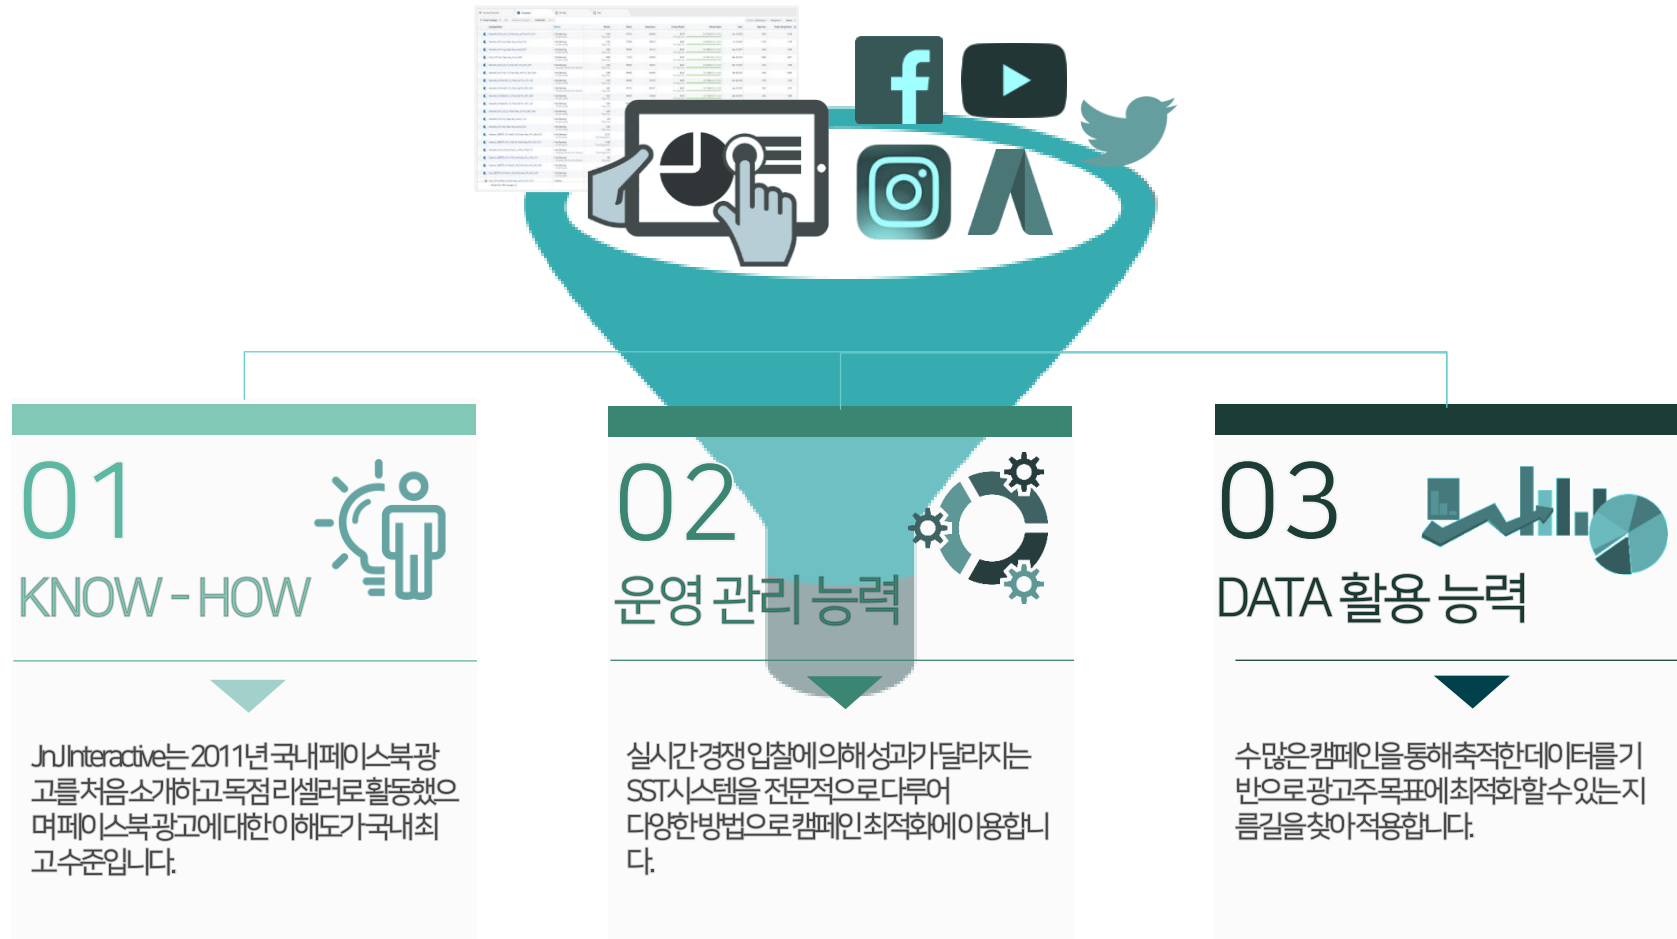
01

KNOW - HOW

JnJ Interactive는 2011년 국내 페이스북 광고를 처음 소개하고 독점 리셀러로 활동했으며 페이스북 광고에 대한 이해도가 국내 최고 수준입니다.

02

운영 관리 능력

실시간 경쟁 입찰에 의해 성과가 달라지는 SST 시스템을 전문적으로 다루어 다양한 방법으로 캠페인 최적화에 이용합니다.

03

DATA 활용 능력

수많은 캠페인을 통해 축적한 데이터를 기반으로 광고주 목표에 최적화 할 수 있는 지름길을 찾아 적용합니다.